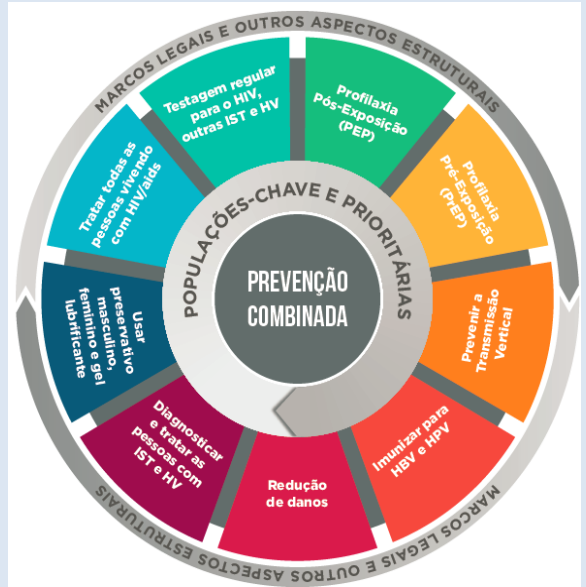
MARCOS LEGAIS E OUTROS ASPECTOS ESTRUTURAIS

Testagem regular para o HIV, outras IST e HV

Profilaxia Pós-Exposição (PEP)

Profilaxia Pré-Exposição (PrEP)

Prevenir a Transmissão Vertical

Imunizar para HBV e HPV

Redução de danos

Diagnosticar e tratar as pessoas com IST e HV

Usar preservativo masculino, feminino e gel lubrificante

Tratar todas as pessoas vivendo com HIV/aids

POPULAÇÕES-CHAVE E PRIORITÁRIAS

PREVENÇÃO COMBINADA

MARCOS LEGAIS E OUTROS ASPECTOS ESTRUTURAIS